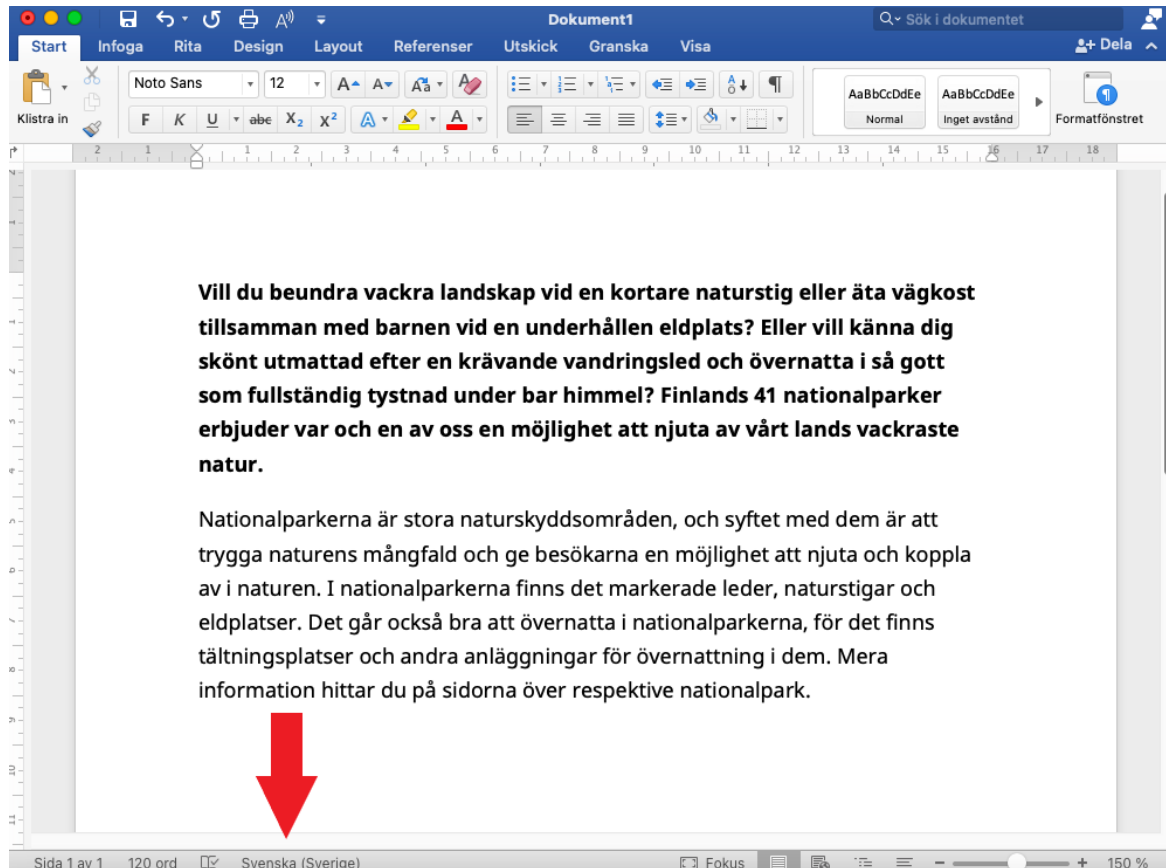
Dokument1

Sök i dokumentet

Start Infoga Rita Design Layout Referenser Utskick Granska Visa

Dela

Klistra in

Noto Sans 12

F K U abc $X_2$ $X^2$

AaBbCcDdEe Normal

AaBbCcDdEe Inget avstånd

Formatfönstret

**Vill du beundra vackra landskap vid en kortare naturstig eller äta vägkost tillsamman med barnen vid en underhållen eldplats? Eller vill känna dig skönt utmattad efter en krävande vandringsled och övernatta i så gott som fullständig tystnad under bar himmel? Finlands 41 nationalparker erbjuder var och en av oss en möjlighet att njuta av vårt lands vackraste natur.**

Nationalparkerna är stora naturskyddsområden, och syftet med dem är att trygga naturens mångfald och ge besökarna en möjlighet att njuta och koppla av i naturen. I nationalparkerna finns det markerade leder, naturstigar och eldplatser. Det går också bra att övernatta i nationalparkerna, för det finns tältningsplatser och andra anläggningar för övernattning i dem. Mera information hittar du på sidorna över respektive nationalpark.

Sida 1 av 1 120 ord Svenska (Sverige) Fokus 150 %